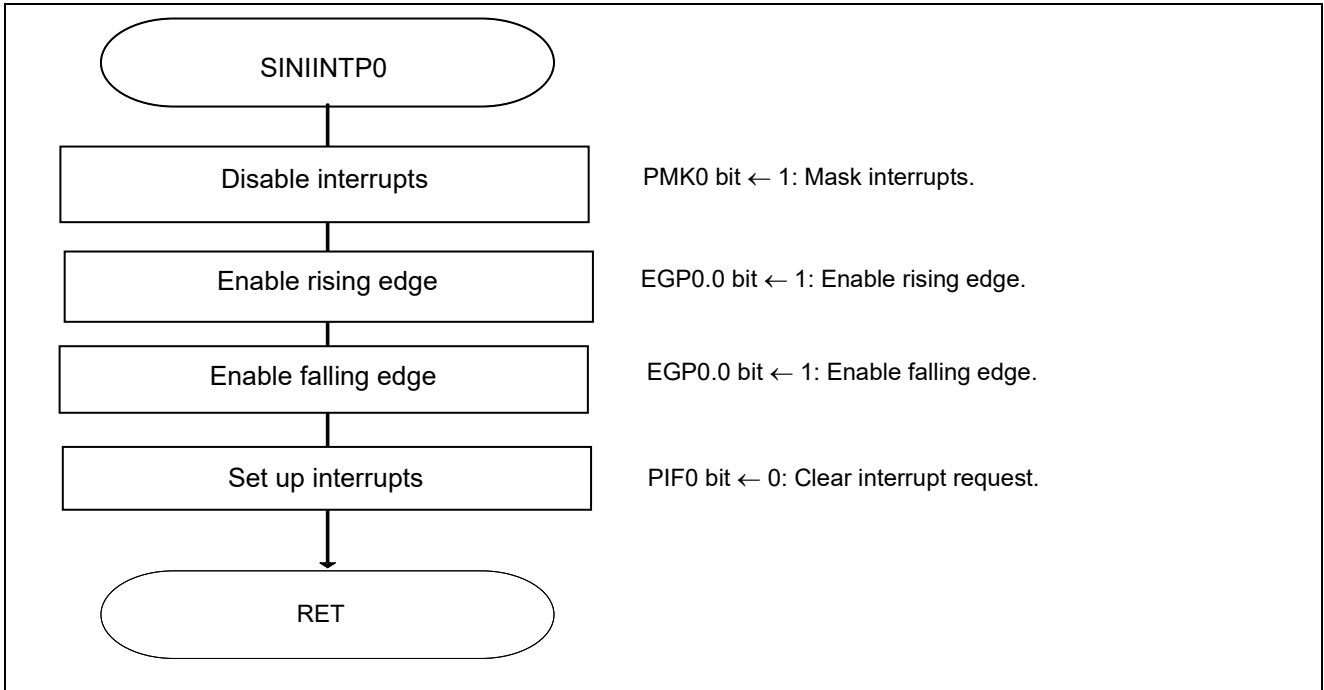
SINIINTP0

Disable interrupts

PMK0 bit $\leftarrow$ 1: Mask interrupts.

Enable rising edge

EGP0.0 bit $\leftarrow$ 1: Enable rising edge.

Enable falling edge

EGP0.0 bit $\leftarrow$ 1: Enable falling edge.

Set up interrupts

PIF0 bit $\leftarrow$ 0: Clear interrupt request.

RET